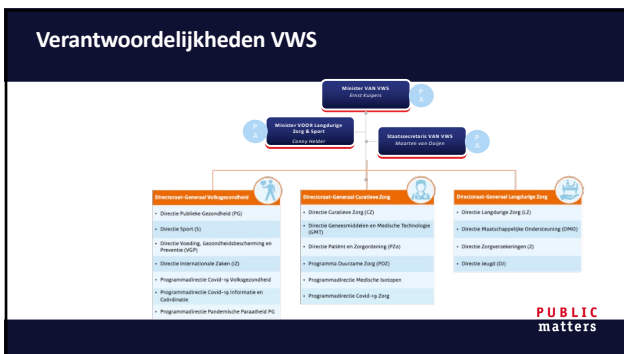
Verantwoordelijkheden VWS

Minister VAN VWS
Ernst Kuipers

P A

Minister VOOR Langdurige Zorg & Sport
Conny Helder

P A

Staatssecretaris VAN VWS
Maarten van Ooijen

P A

Directoraat-Generaal Volksgezondheid

Directie Publieke Gezondheid (PG)

Directie Sport (S)

Directie Voeding, Gezondheidsbescherming en Preventie (VGP)

Directie Internationale Zaken (IZ)

Programmadirectie Covid-19 Volksgezondheid

Programmadirectie Covid-19 Informatie en Coördinatie

Programmadirectie Pandemische Paraatheid PG

Directoraat-Generaal Curatieve Zorg

Directie Curatieve Zorg (CZ)

Directie Geneesmiddelen en Medische Technologie (GMT)

Directie Patiënt en Zorgordening (PZo)

Programma Duurzame Zorg (PDZ)

Programmadirectie Medische Isotopen

Programmadirectie Covid-19 Zorg

Directoraat-Generaal Langdurige Zorg

Directie Langdurige Zorg (LZ)

Directie Maatschappelijke Ondersteuning (DMO)

Directie Zorgverzekeringen (Z)

Directie Jeugd (DJ)

PUBLIC matters